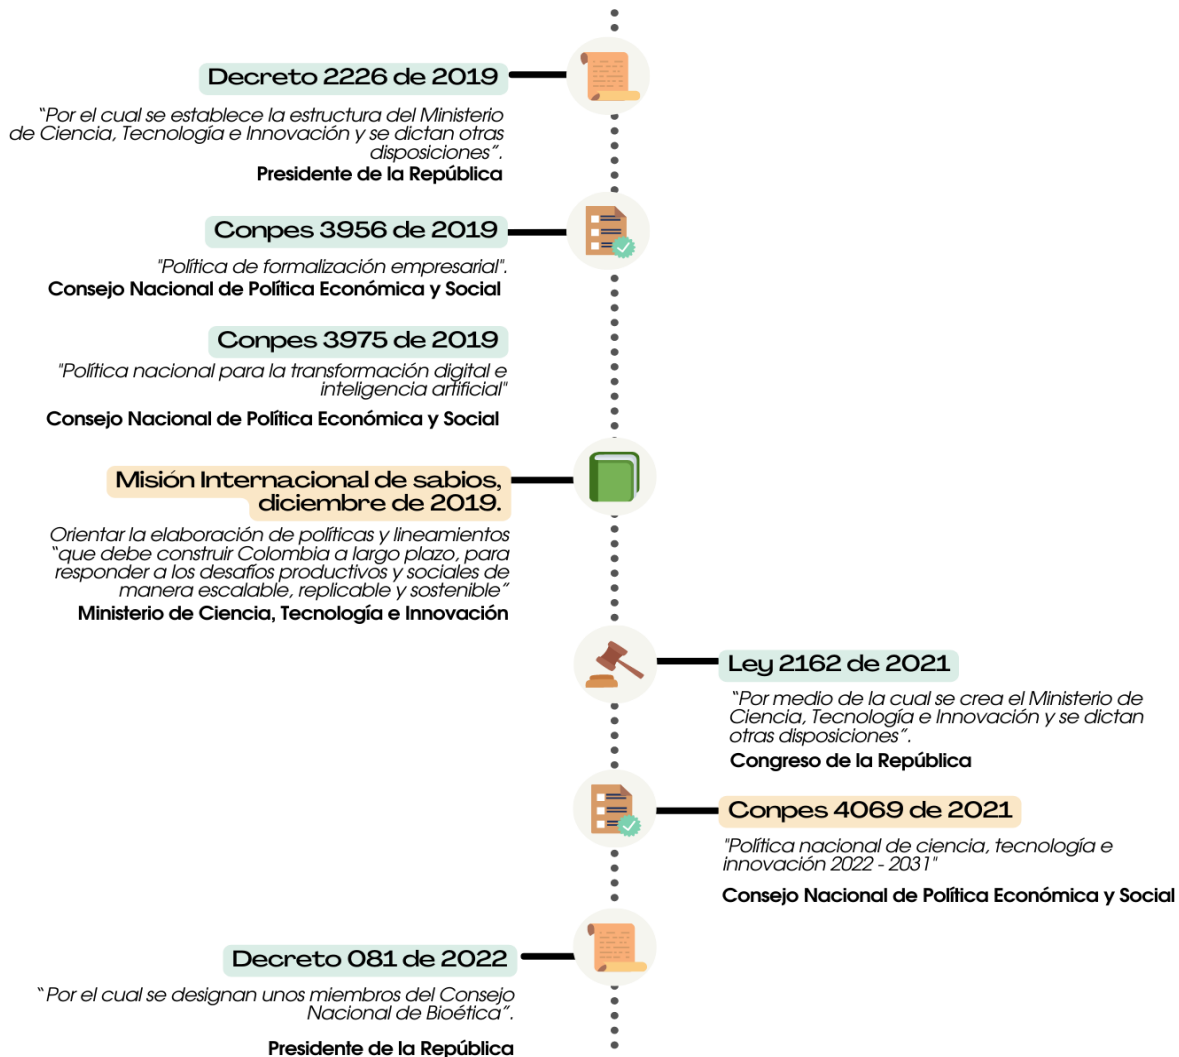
Decreto 2226 de 2019

“Por el cual se establece la estructura del Ministerio de Ciencia, Tecnología e Innovación y se dictan otras disposiciones”.

Presidente de la República

Conpes 3956 de 2019

"Política de formalización empresarial".

Consejo Nacional de Política Económica y Social

Conpes 3975 de 2019

"Política nacional para la transformación digital e inteligencia artificial"

Consejo Nacional de Política Económica y Social

Misión Internacional de sabios, diciembre de 2019.

Orientar la elaboración de políticas y lineamientos “que debe construir Colombia a largo plazo, para responder a los desafíos productivos y sociales de manera escalable, replicable y sostenible”

Ministerio de Ciencia, Tecnología e Innovación

Ley 2162 de 2021

“Por medio de la cual se crea el Ministerio de Ciencia, Tecnología e Innovación y se dictan otras disposiciones”.

Congreso de la República

Conpes 4069 de 2021

"Política nacional de ciencia, tecnología e innovación 2022 - 2031"

Consejo Nacional de Política Económica y Social

Decreto 081 de 2022

“Por el cual se designan unos miembros del Consejo Nacional de Bioética”.

Presidente de la República